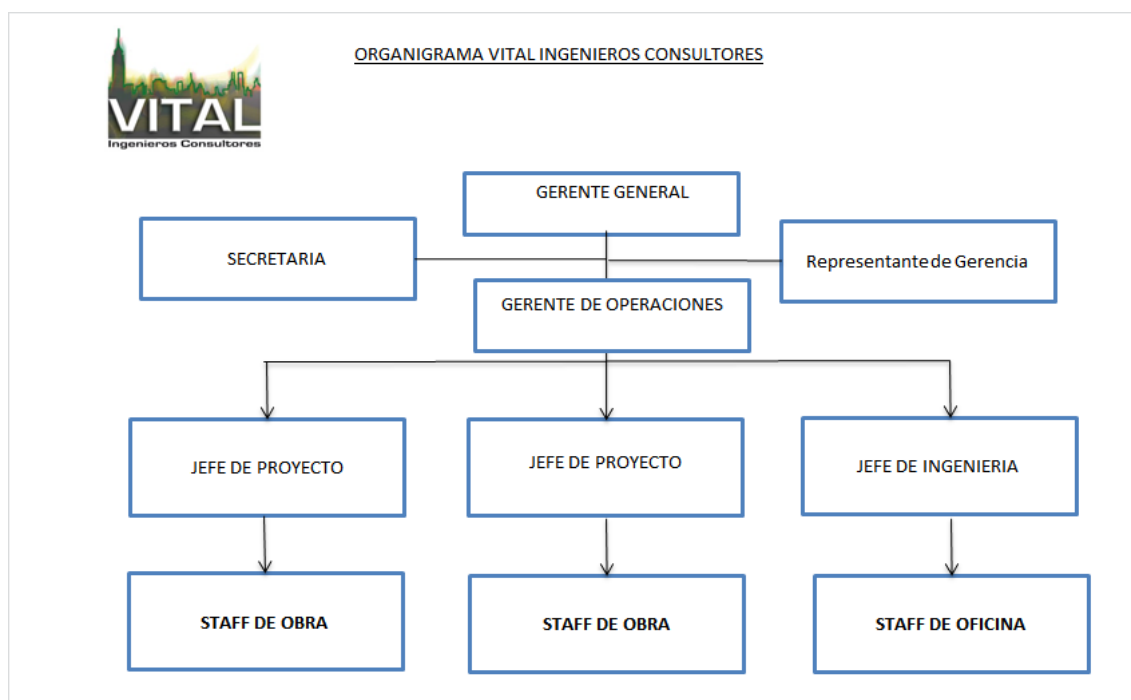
VITAL
Ingenieros Consultores

ORGANIGRAMA VITAL INGENIEROS CONSULTORES

GERENTE GENERAL

SECRETARIA

Representante de Gerencia

GERENTE DE OPERACIONES

JEFE DE PROYECTO

JEFE DE PROYECTO

JEFE DE INGENIERIA

STAFF DE OBRA

STAFF DE OBRA

STAFF DE OFICINA